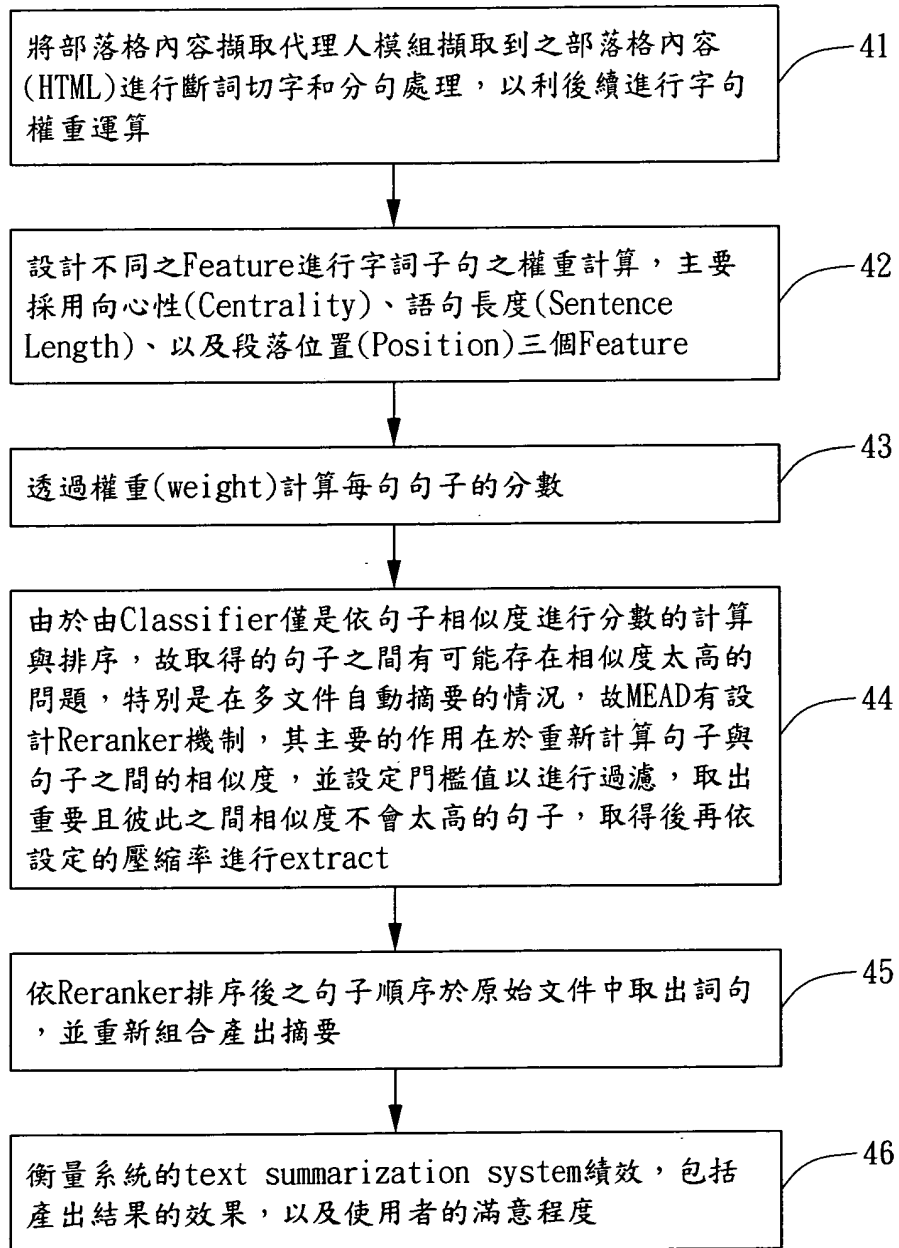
將部落格內容擷取代理人模組擷取到之部落格內容(HTML)進行斷詞切字和分句處理，以利後續進行字句權重運算

41

設計不同之Feature進行字詞子句之權重計算，主要採用向心性(Centrality)、語句長度(Sentence Length)、以及段落位置(Position)三個Feature

42

透過權重(weight)計算每句句子的分數

43

由於由Classifier僅是依句子相似度進行分數的計算與排序，故取得的句子之間有可能存在相似度太高的問題，特別是在多文件自動摘要的情況，故MEAD有設計Reranker機制，其主要的作用在於重新計算句子與句子之間的相似度，並設定門檻值以進行過濾，取出重要且彼此之間相似度不會太高的句子，取得後再依設定的壓縮率進行extract

44

依Reranker排序後之句子順序於原始文件中取出詞句，並重新組合產出摘要

45

衡量系統的text summarization system績效，包括產出結果的效果，以及使用者的滿意程度

46